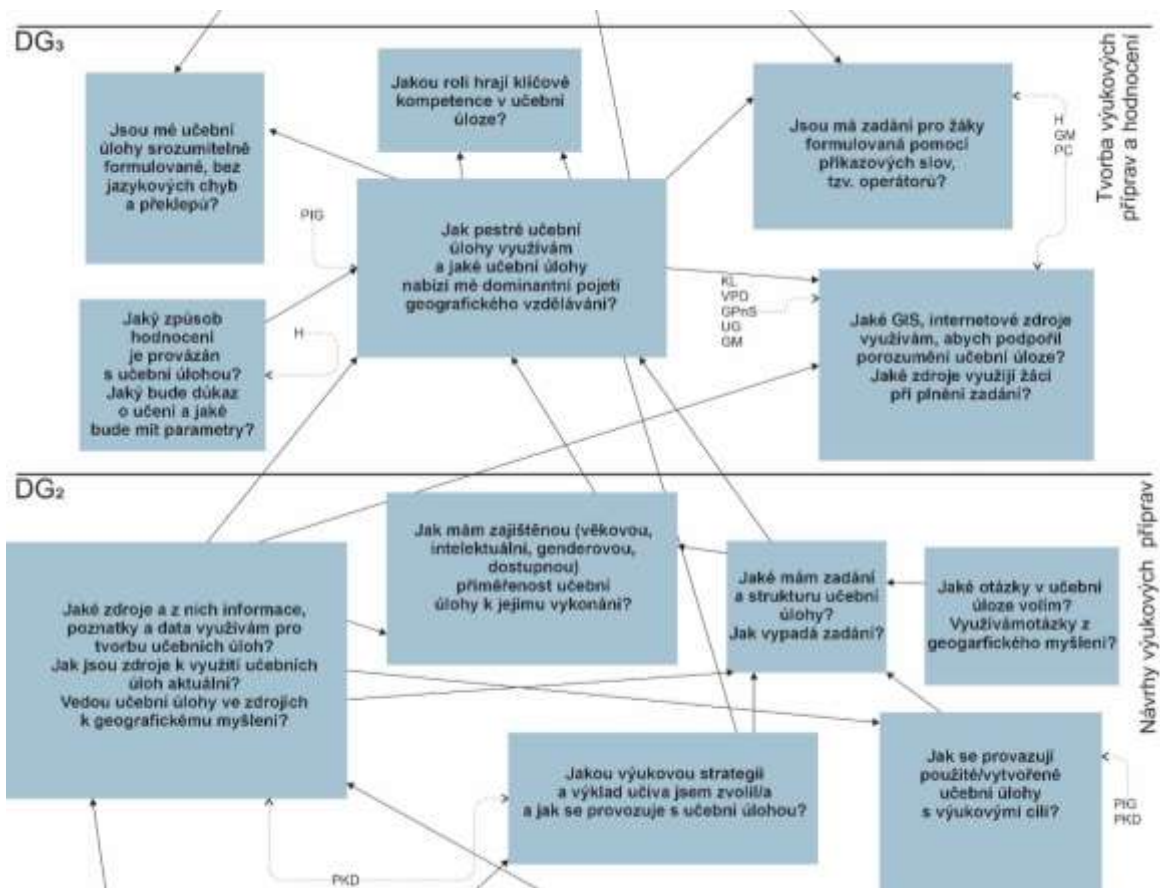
$DG_3$

Tvorba výukových příprav a hodnocení

Jsou mé učební úlohy srozumitelně formulované, bez jazykových chyb a překlepů?

Jakou roli hrají klíčové kompetence v učební úloze?

Jsou má zadání pro žáky formulovaná pomocí příkazových slov, tzv. operátorů?

H
GM
PC

PIG

Jak pestré učební úlohy využívám a jaké učební úlohy nabízí mé dominantní pojetí geografického vzdělávání?

KL
VPD
GPnS
UG
GM

Jaké GIS, internetové zdroje využívám, abych podpořil porozumění učební úloze? Jaké zdroje využijí žáci při plnění zadání?

Jaký způsob hodnocení je provázán s učební úlohou? Jaký bude důkaz o učení a jaké bude mít parametry?

H

$DG_2$

Návrhy výukových příprav

Jak mám zajištěnou (věkovou, intelektuální, genderovou, dostupnou) přiměřenost učební úlohy k jejímu vykonání?

Jaké mám zadání a strukturu učební úlohy? Jak vypadá zadání?

Jaké otázky v učební úloze volím? Využívámotázky z geogarfického myšlení?

Jaké zdroje a z nich informace, poznatky a data využívám pro tvorbu učebních úloh? Jak jsou zdroje k využití učebních úloh aktuální? Vedou učební úlohy ve zdrojích k geografickému myšlení?

Jak se provazují použité/vytvořené učební úlohy s výukovými cíli?

Jakou výukovou strategii a výklad učiva jsem zvolil/a a jak se provozuje s učební úlohou?

PIG
PKD

PKD